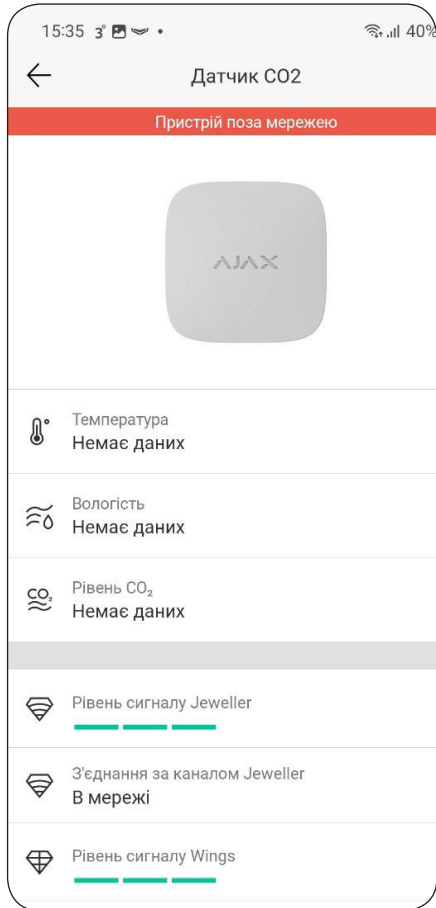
15:35 3° 40%

Датчик CO2

Пристрій поза мережею

AJAX

Температура
Немає даних

Вологість
Немає даних

Рівень $CO_2$
Немає даних

Рівень сигналу Jeweller

З'єднання за каналом Jeweller
В мережі

Рівень сигналу Wings